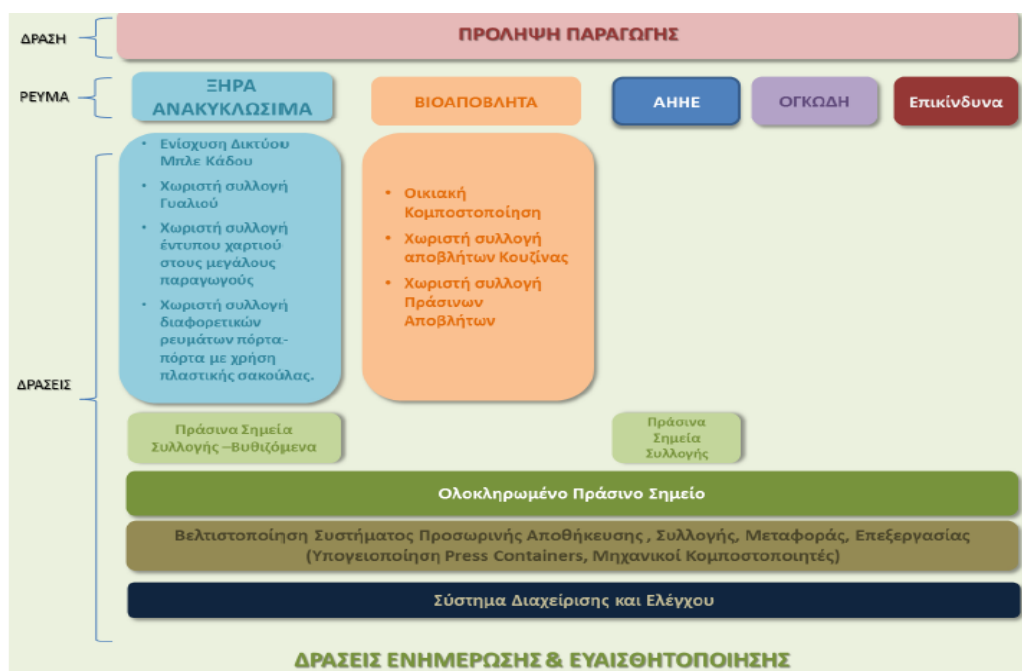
ΔΡΑΣΗ

ΠΡΟΛΗΨΗ ΠΑΡΑΓΩΓΗΣ

ΡΕΥΜΑ

ΞΗΡΑ ΑΝΑΚΥΚΛΩΣΙΜΑ

ΒΙΟΑΠΟΒΛΗΤΑ

ΑΗΗΕ

ΟΓΚΩΔΗ

Επικίνδυνα

ΔΡΑΣΕΙΣ

• Ενίσχυση Δικτύου Μπλε Κάδου
• Χωριστή συλλογή Γυαλιού
• Χωριστή συλλογή έντυπου χαρτιού στους μεγάλους παραγωγούς
• Χωριστή συλλογή διαφορετικών ρευμάτων πόρτα-πόρτα με χρήση πλαστικής σακούλας.

• Οικιακή Κομποστοποίηση
• Χωριστή συλλογή αποβλήτων Κουζίνας
• Χωριστή συλλογή Πράσινων Αποβλήτων

Πράσινα Σημεία Συλλογής –Βυθιζόμενα

Πράσινα Σημεία Συλλογής

Ολοκληρωμένο Πράσινο Σημείο

Βελτιστοποίηση Συστήματος Προσωρινής Αποθήκευσης , Συλλογής, Μεταφοράς, Επεξεργασίας (Υπογειοποίηση Press Containers, Μηχανικοί Κομποστοποιητές)

Σύστημα Διαχείρισης και Ελέγχου

ΔΡΑΣΕΙΣ ΕΝΗΜΕΡΩΣΗΣ & ΕΥΑΙΣΘΗΤΟΠΟΙΗΣΗΣ